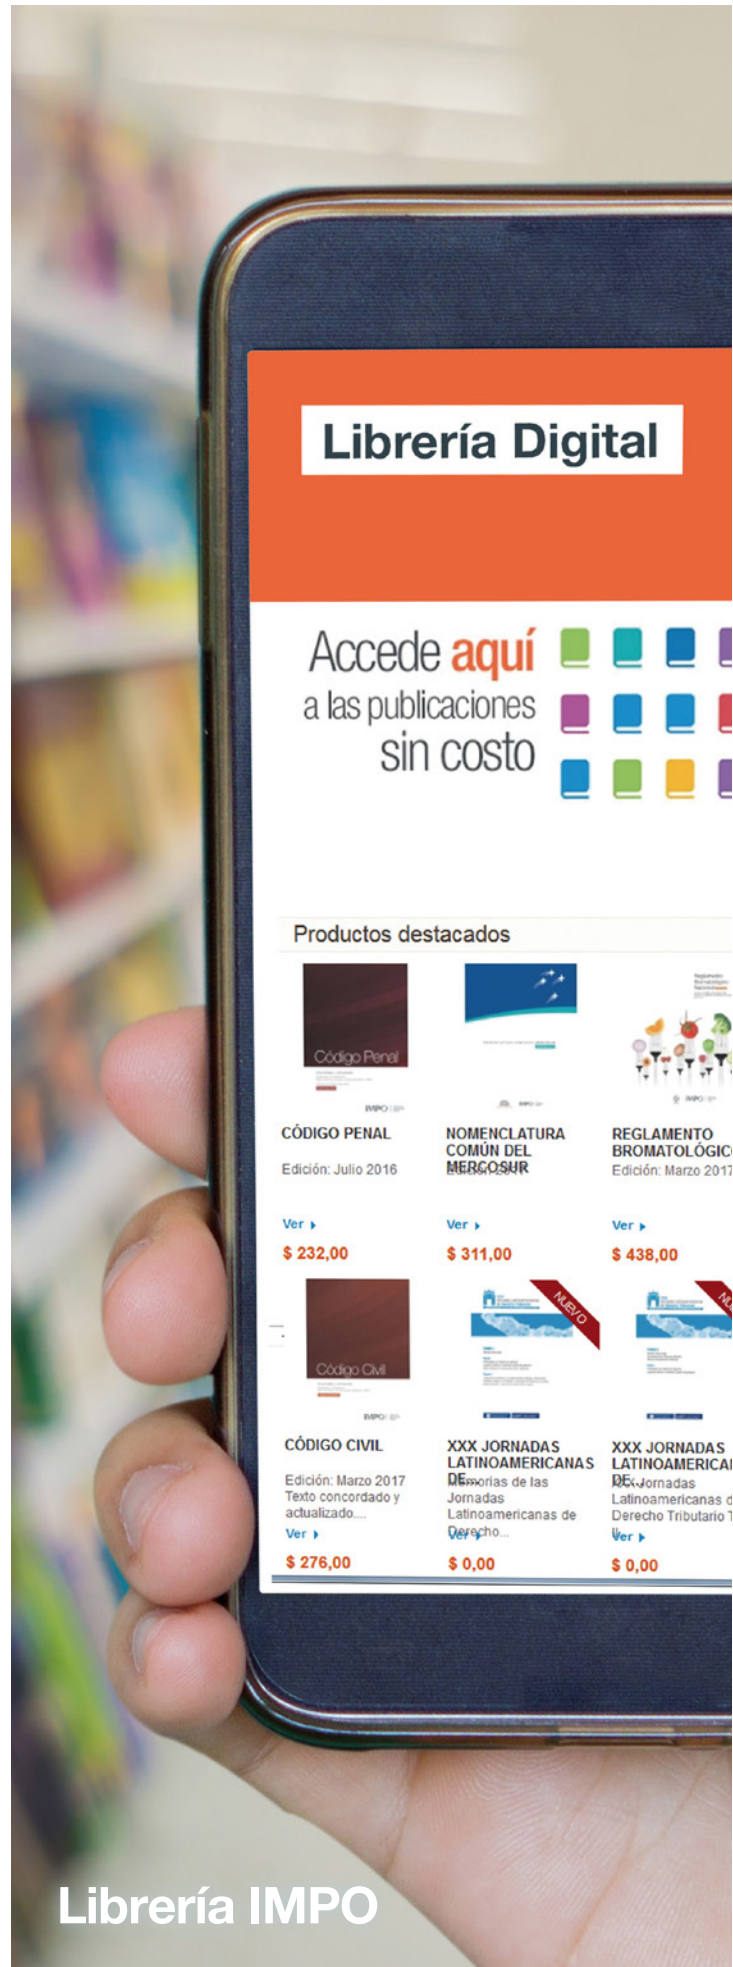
Librería Digital

Accede aquí a las publicaciones sin costo

Productos destacados

Código Penal

CÓDIGO PENAL

Edición: Julio 2016

Ver

$ 232,00

NOMENCLATURA COMÚN DEL MERCOSUR

Ver

$ 311,00

REGLAMENTO BROMATOLÓGIC

Edición: Marzo 2017

Ver

$ 438,00

Código Civil

CÓDIGO CIVIL

Edición: Marzo 2017 Texto concordado y actualizado....

Ver

$ 276,00

NUEVO

XXX JORNADAS LATINOAMERICANAS DE Memorias de las Jornadas Latinoamericanas de Derecho...

Ver

$ 0,00

XXX JORNADAS LATINOAMERICA DE Jornadas Latinoamericanas d Derecho Tributario

Ver

$ 0,00

Librería IMPO